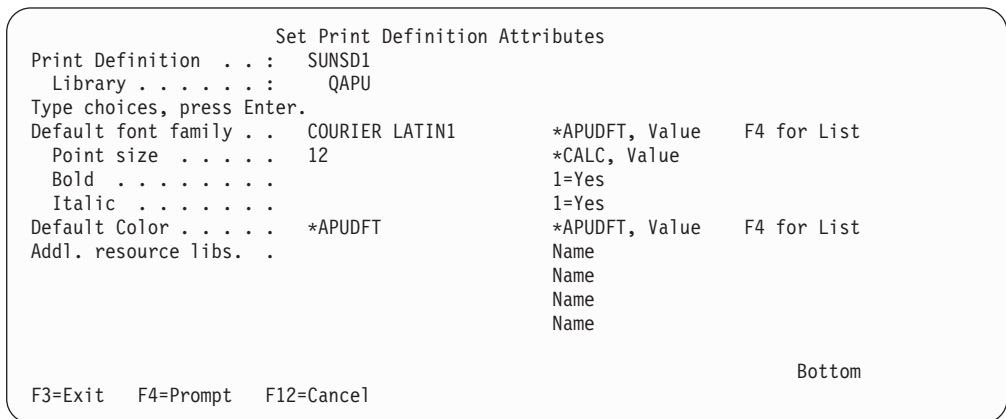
Set Print Definition Attributes

Print Definition . . : SUNSD1
Library . . . . . . : QAPU

Type choices, press Enter.

Default font family . . COURIER LATIN1 *APUDFT, Value F4 for List
Point size . . . . . 12 *CALC, Value
Bold . . . . . . . . 1=Yes
Italic . . . . . . . 1=Yes
Default Color . . . . . *APUDFT *APUDFT, Value F4 for List
Addl. resource libs. . Name
Name
Name
Name

Bottom

F3=Exit F4=Prompt F12=Cancel